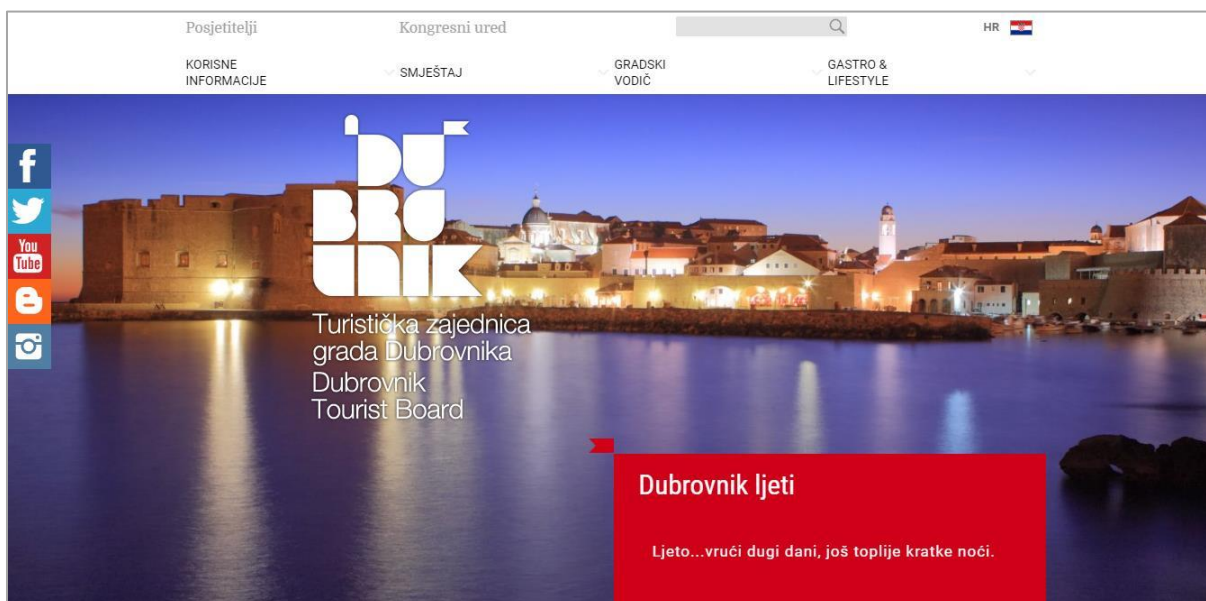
Posjetitelji Kongresni ured HR

KORISNE INFORMACIJE SMJEŠTAJ GRADSKI VODIČ GASTRO & LIFESTYLE

You Tube

DU BRO VNIK

Turistička zajednica grada Dubrovnika
Dubrovnik Tourist Board

Dubrovnik ljeti

Ljeto...vrući dugi dani, još toplije kratke noći.